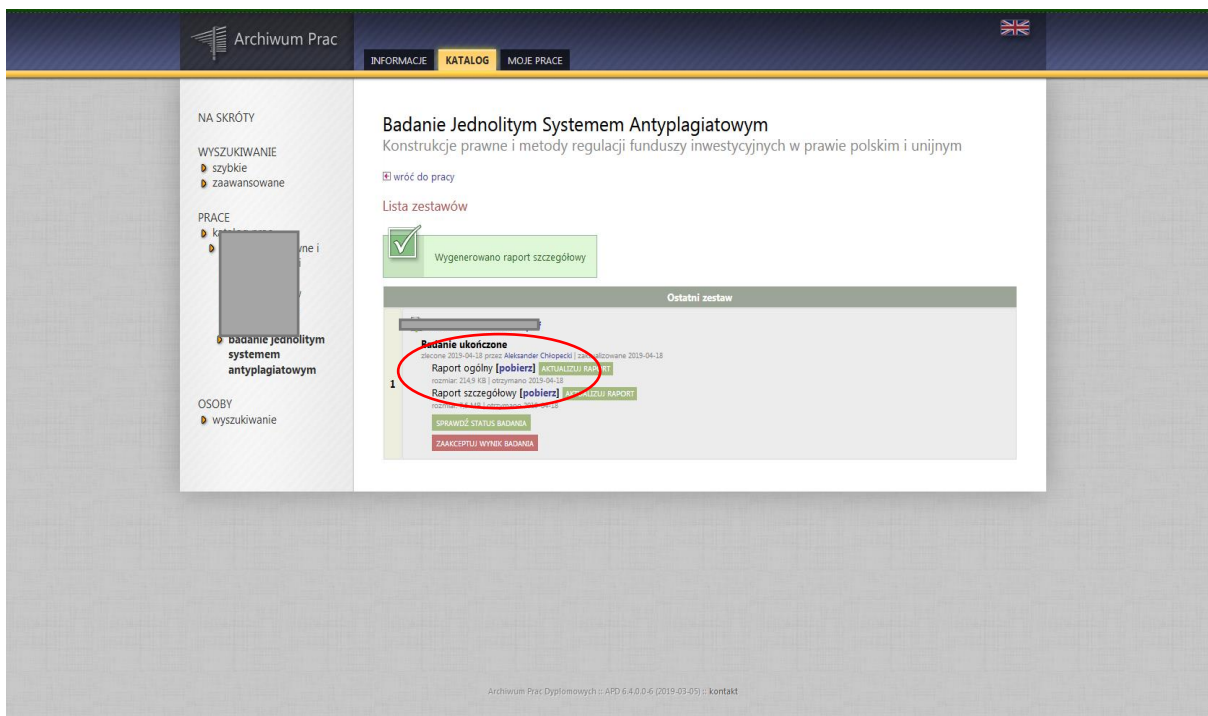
Archiwum Prac

INFORMACJE KATALOG MOJE PRACE

NA SKRÓTY

WYSZUKIWANIE
szybkie
zaawansowane

PRACE
k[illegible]
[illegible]ne i
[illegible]
badanie jednolitym systemem antyplagiatowym

OSOBY
wyszukiwanie

Badanie Jednolitym Systemem Antyplagiatowym

Konstrukcje prawne i metody regulacji funduszy inwestycyjnych w prawie polskim i unijnym

wróć do pracy

Lista zestawów

Wygenerowano raport szczegółowy

| | Ostatni zestaw |
|---|---|
| 1 | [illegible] **Badanie ukończone** zlecone 2019-04-18 przez Aleksander Chłopecki \| za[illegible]owane 2019-04-18 Raport ogólny [pobierz] AKTUALIZUJ RAPORT rozmiar: 214,9 KB \| otrzymano 2019-04-18 Raport szczegółowy [pobierz] AKTUALIZUJ RAPORT rozmiar: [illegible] MB \| otrzymano 2019-04-18 SPRAWDŹ STATUS BADANIA ZAAKCEPTUJ WYNIK BADANIA |

Archiwum Prac Dyplomowych :: APD 6.4.0.0-6 (2019-03-05) :: kontakt